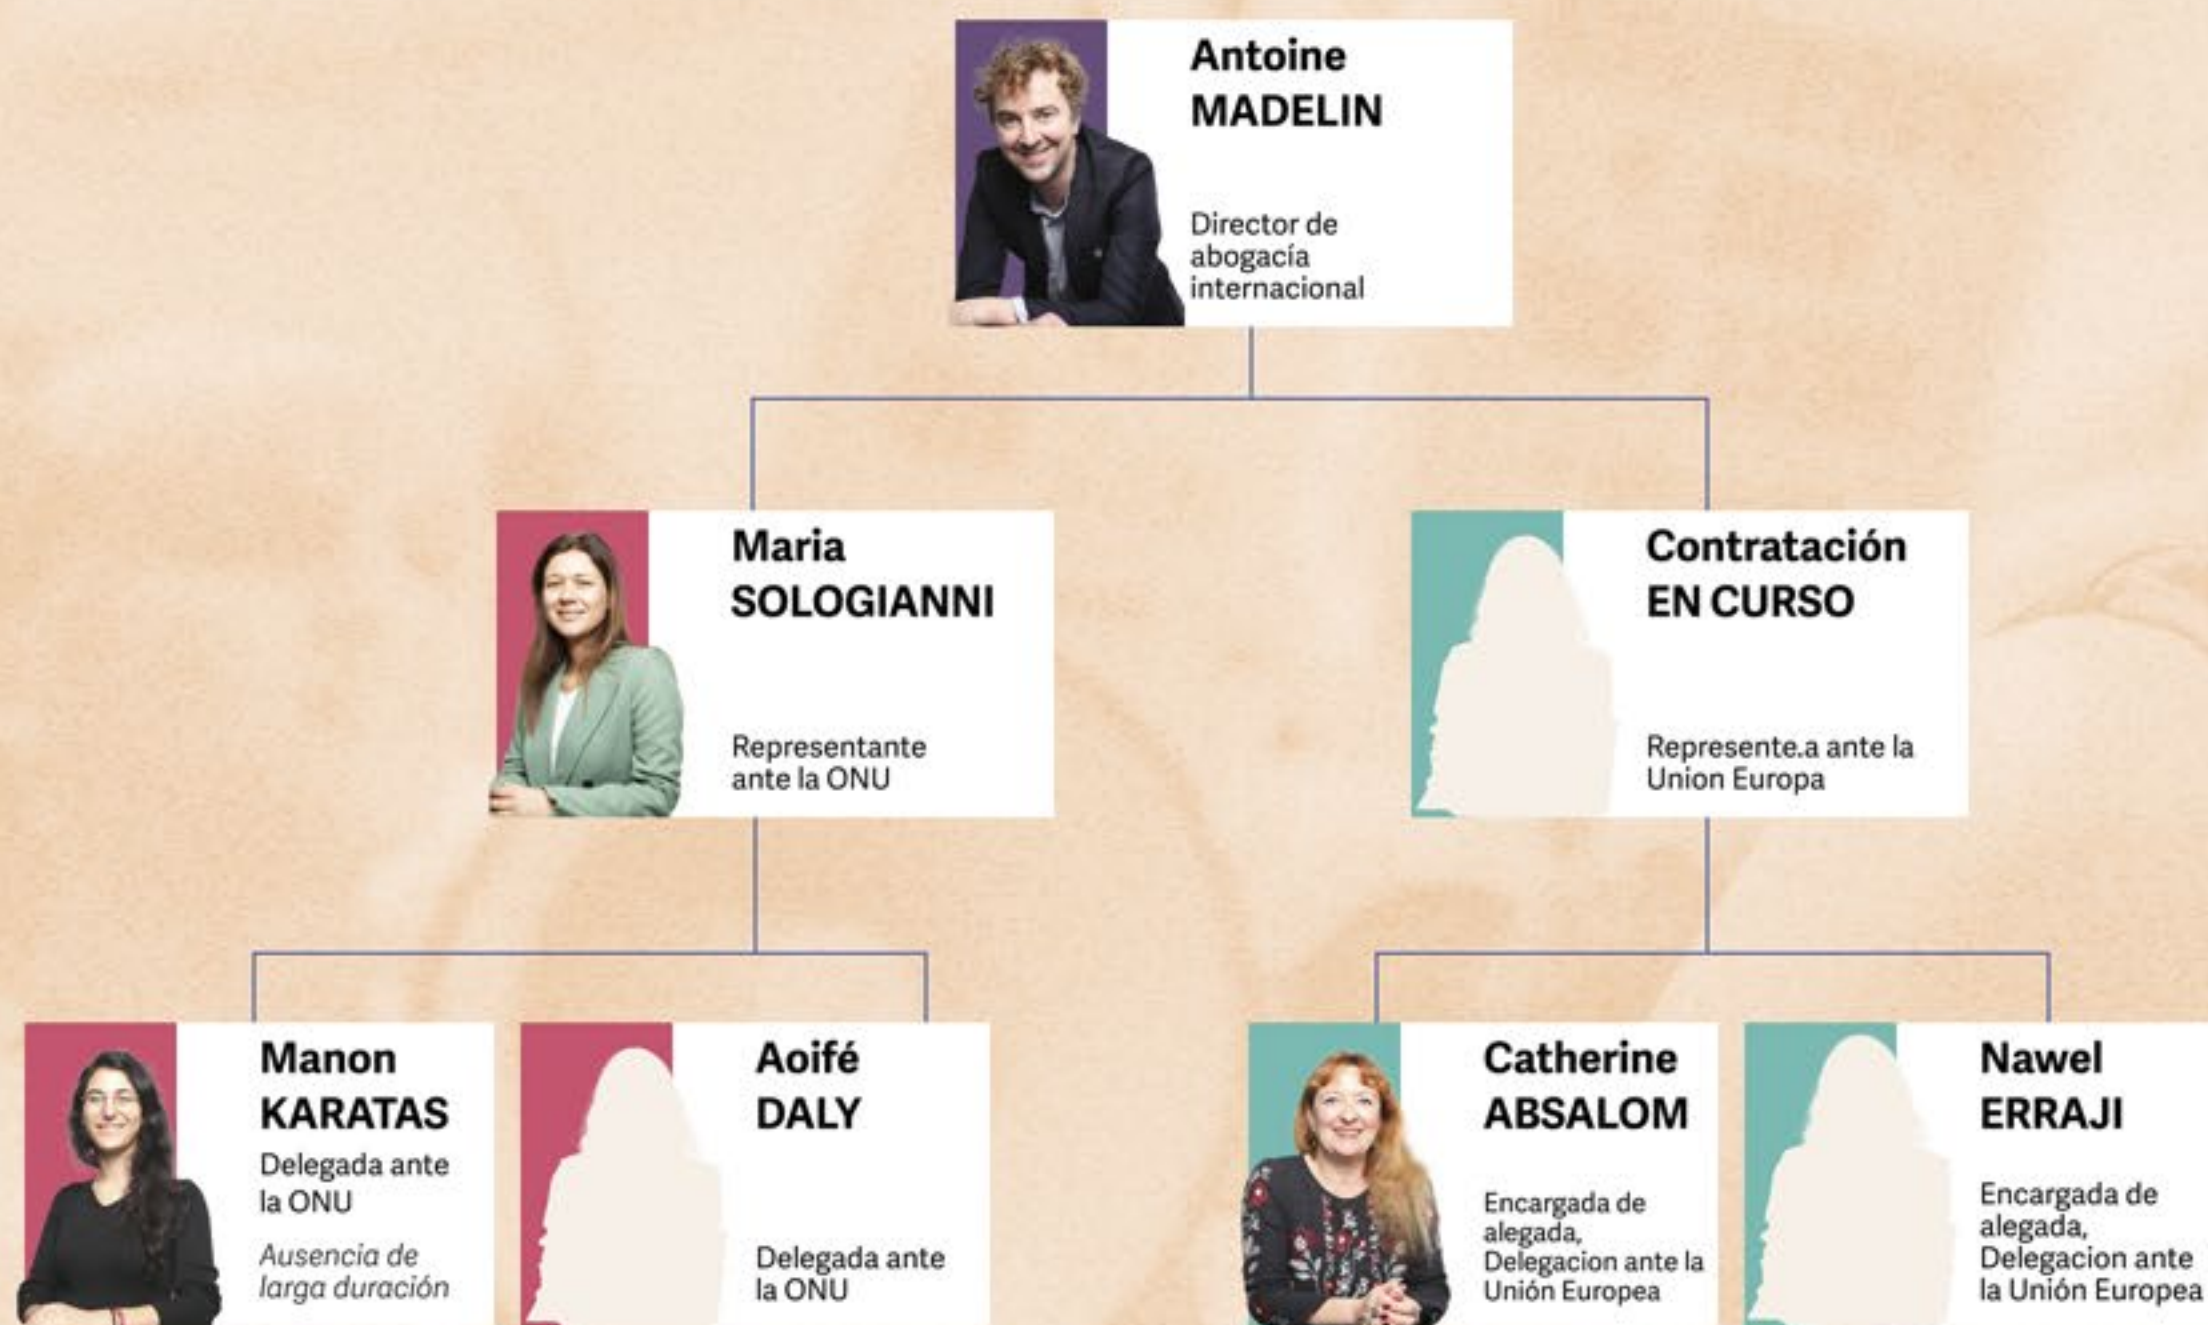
Antoine MADELIN

Director de abogacía internacional

Maria SOLOGIANNI

Representante ante la ONU

Contratación EN CURSO

Represente.a ante la Union Europa

Manon KARATAS

Delegada ante la ONU

Ausencia de larga duración

Aoifé DALY

Delegada ante la ONU

Catherine ABSALOM

Encargada de alegada, Delegacion ante la Unión Europea

Nawel ERRAJI

Encargada de alegada, Delegacion ante la Unión Europea